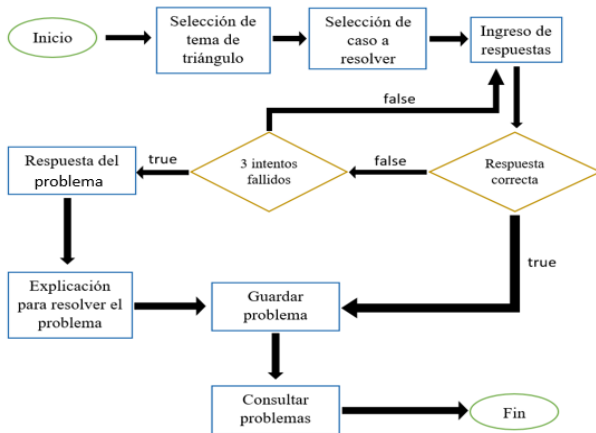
Inicio

Selección de tema de triángulo

Selección de caso a resolver

Ingreso de respuestas

false

Respuesta del problema

true

3 intentos fallidos

false

Respuesta correcta

true

Explicación para resolver el problema

Guardar problema

Consultar problemas

Fin